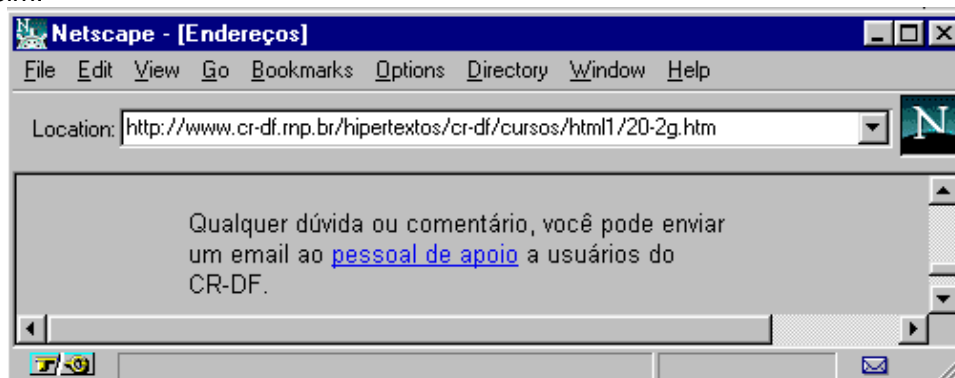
Netscape - [Endereços]

File Edit View Go Bookmarks Options Directory Window Help

Location: http://www.cr-df.rnp.br/hipertextos/cr-df/cursos/html1/20-2g.htm

N

Qualquer dúvida ou comentário, você pode enviar um email ao pessoal de apoio a usuários do CR-DF.